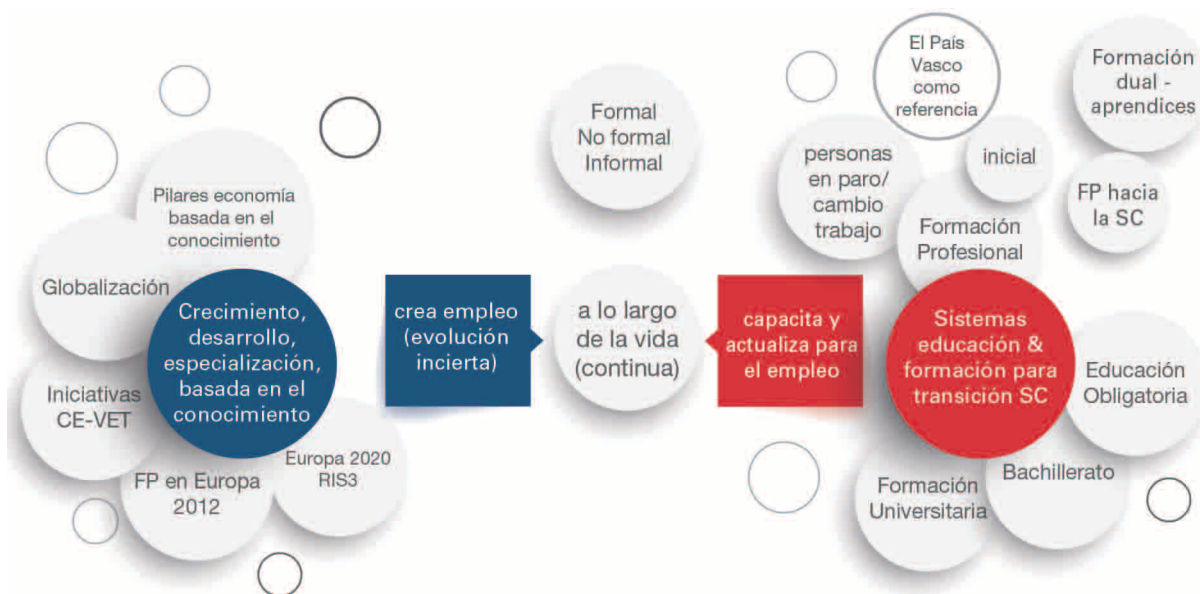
Pilares economía basada en el conocimiento

Globalización

Crecimiento, desarrollo, especialización, basada en el conocimiento

Iniciativas CE-VET

FP en Europa 2012

Europa 2020 RIS3

crea empleo (evolución incierta)

Formal No formal Informal

a lo largo de la vida (continua)

capacita y actualiza para el empleo

El País Vasco como referencia

Formación dual - aprendices

personas en paro/ cambio trabajo

inicial

FP hacia la SC

Formación Profesional

Sistemas educación & formación para transición SC

Educación Obligatoria

Bachillerato

Formación Universitaria